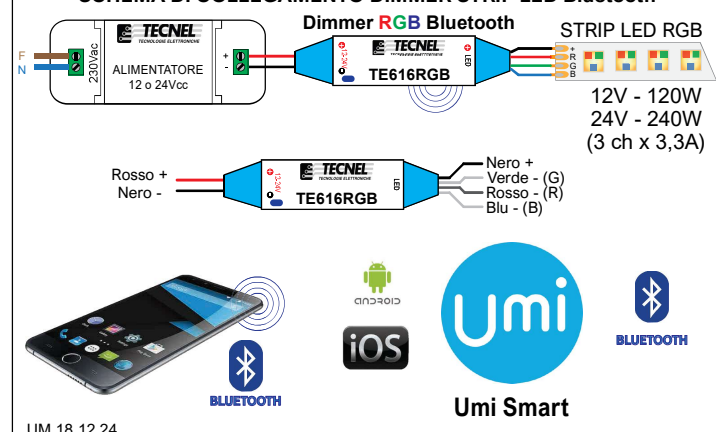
SCHEMA DI COLLEGAMENTO DIMMER STRIP LED Bluetooth

Dimmer RGB Bluetooth

STRIP LED RGB

F
N

230Vac

TECNEL
TECNOLOGIE ELETTRONICHE

ALIMENTATORE
12 o 24Vcc

+
-

TECNEL
TECNOLOGIE ELETTRONICHE

12-24V

TE616RGB

LED

+
R
G
B

12V - 120W
24V - 240W
(3 ch x 3,3A)

Rosso +
Nero -

TECNEL
TECNOLOGIE ELETTRONICHE

12-24V

TE616RGB

LED

Nero +
Verde - (G)
Rosso - (R)
Blu - (B)

ANDROID

iOS

umi

Umi Smart

BLUETOOTH

BLUETOOTH

UM 18.12.24